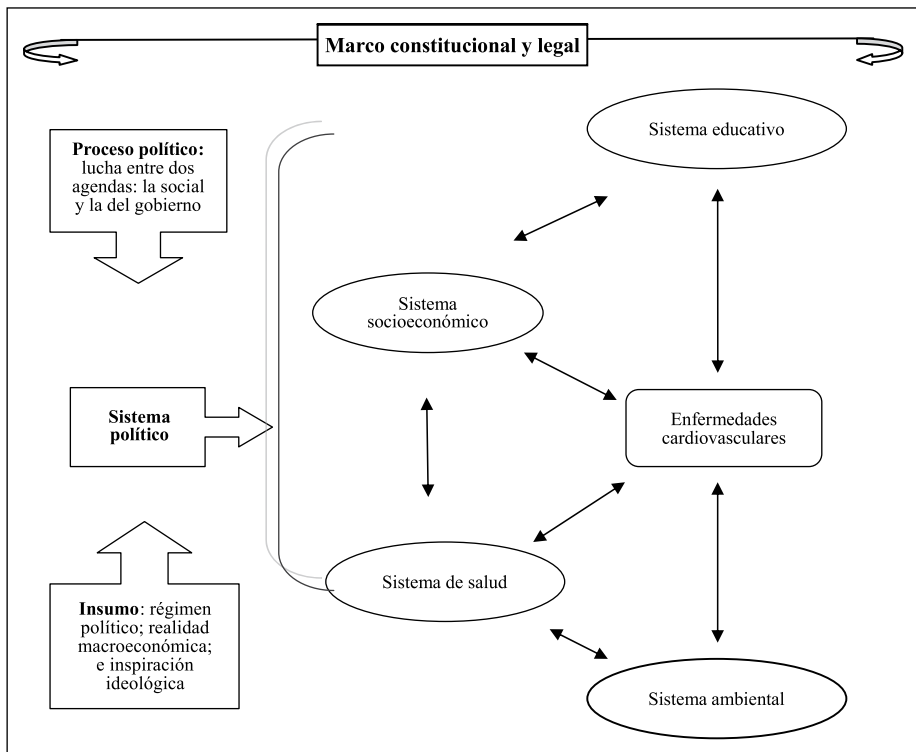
Marco constitucional y legal

Proceso político: lucha entre dos agendas: la social y la del gobierno

Sistema político

Insumo: régimen político; realidad macroeconómica; e inspiración ideológica

Sistema educativo

Sistema socioeconómico

Enfermedades cardiovasculares

Sistema de salud

Sistema ambiental